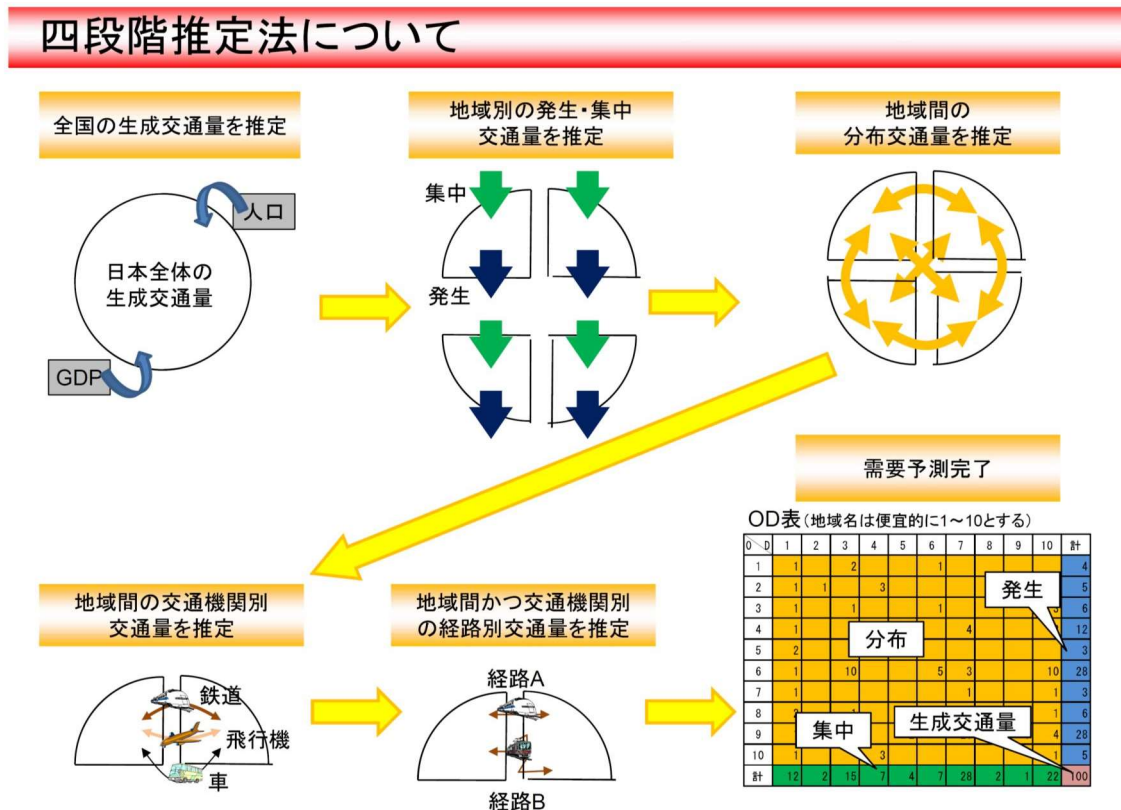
四段階推定法について

全国の生成交通量を推定

人口

日本全体の生成交通量

GDP

地域別の発生・集中交通量を推定

集中

発生

地域間の分布交通量を推定

需要予測完了

OD表（地域名は便宜的に1～10とする）

| O＼D | 1 | 2 | 3 | 4 | 5 | 6 | 7 | 8 | 9 | 10 | 計 |
|---|---|---|---|---|---|---|---|---|---|---|---|
| 1 | 1 | | 2 | | | 1 | | | | | 4 |
| 2 | 1 | 1 | | 3 | | | | | | | 5 |
| 3 | 1 | | 1 | | | 1 | | | | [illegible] | 6 |
| 4 | 1 | | | | | | 4 | | | | 12 |
| 5 | 2 | | | | | | | | | | 3 |
| 6 | 1 | | 10 | | | 5 | 3 | | | 10 | 28 |
| 7 | 1 | | | | | | 1 | | | 1 | 3 |
| 8 | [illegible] | | | | | | | | | 1 | 6 |
| 9 | 1 | | | | | | | | | 4 | 28 |
| 10 | 1 | | | 3 | | | | | | 1 | 5 |
| 計 | 12 | 2 | 15 | 7 | 4 | 7 | 28 | 2 | 1 | 22 | 100 |

発生

分布

集中

生成交通量

地域間の交通機関別交通量を推定

鉄道

飛行機

車

地域間かつ交通機関別の経路別交通量を推定

経路A

経路B